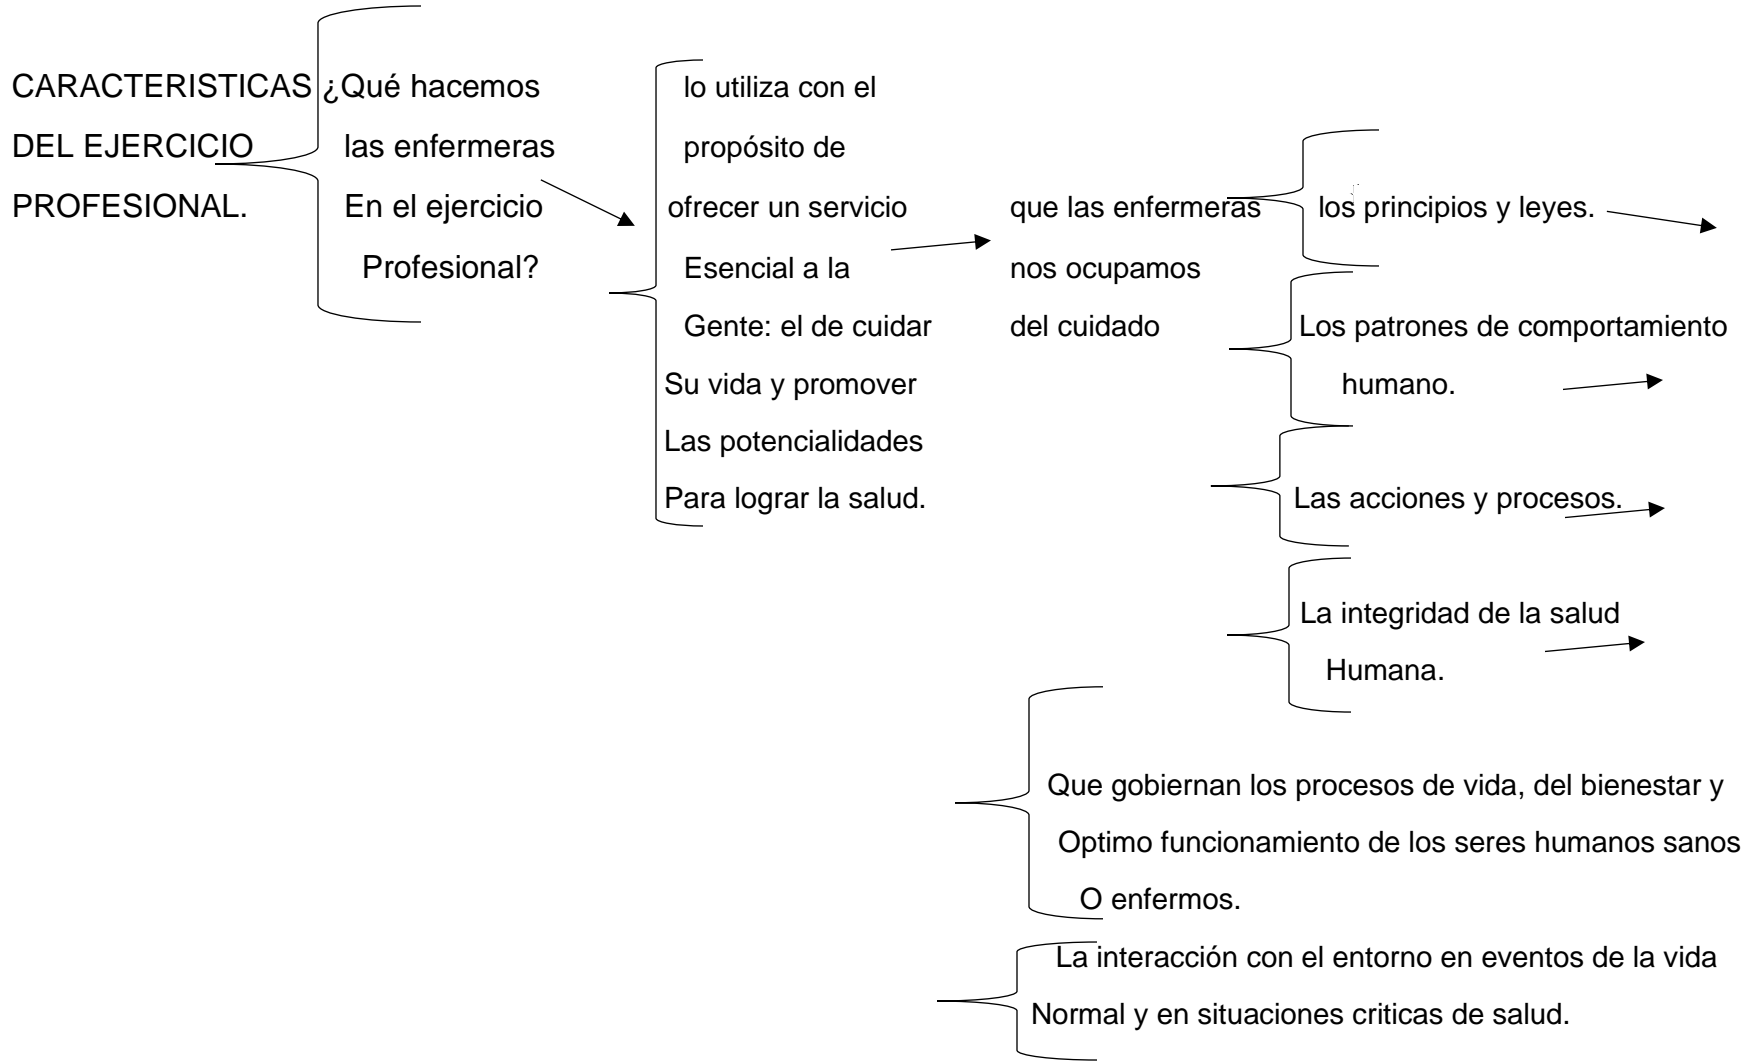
CARACTERISTICAS DEL EJERCICIO PROFESIONAL.

¿Qué hacemos las enfermeras En el ejercicio Profesional?

lo utiliza con el propósito de ofrecer un servicio Esencial a la Gente: el de cuidar Su vida y promover Las potencialidades Para lograr la salud.

que las enfermeras nos ocupamos del cuidado

los principios y leyes.

Los patrones de comportamiento humano.

Las acciones y procesos.

La integridad de la salud Humana.

Que gobiernan los procesos de vida, del bienestar y Optimo funcionamiento de los seres humanos sanos O enfermos.

La interacción con el entorno en eventos de la vida Normal y en situaciones criticas de salud.